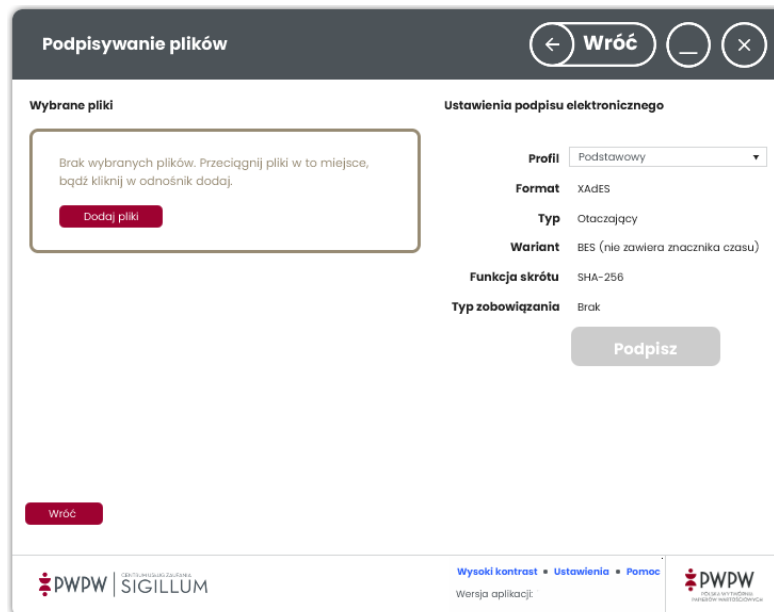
Podpisywanie plików

Wróć

Wybrane pliki

Brak wybranych plików. Przeciągnij pliki w to miejsce, bądź kliknij w odnośnik dodaj.

Dodaj pliki

Ustawienia podpisu elektronicznego

| | |
|---|---|
| Profil | Podstawowy |
| Format | XAdES |
| Typ | Otaczający |
| Wariant | BES (nie zawiera znacznika czasu) |
| Funkcja skrótu | SHA-256 |
| Typ zobowiązania | Brak |

Podpisz

Wróć

PWPW | CENTRUM KWALIFIKOWANE SIGILLUM

Wysoki kontrast • Ustawienia • Pomoc

Wersja aplikacji:

PWPW POLSKA WYTWÓRNIA PAPIERÓW WARTOŚCIOWYCH